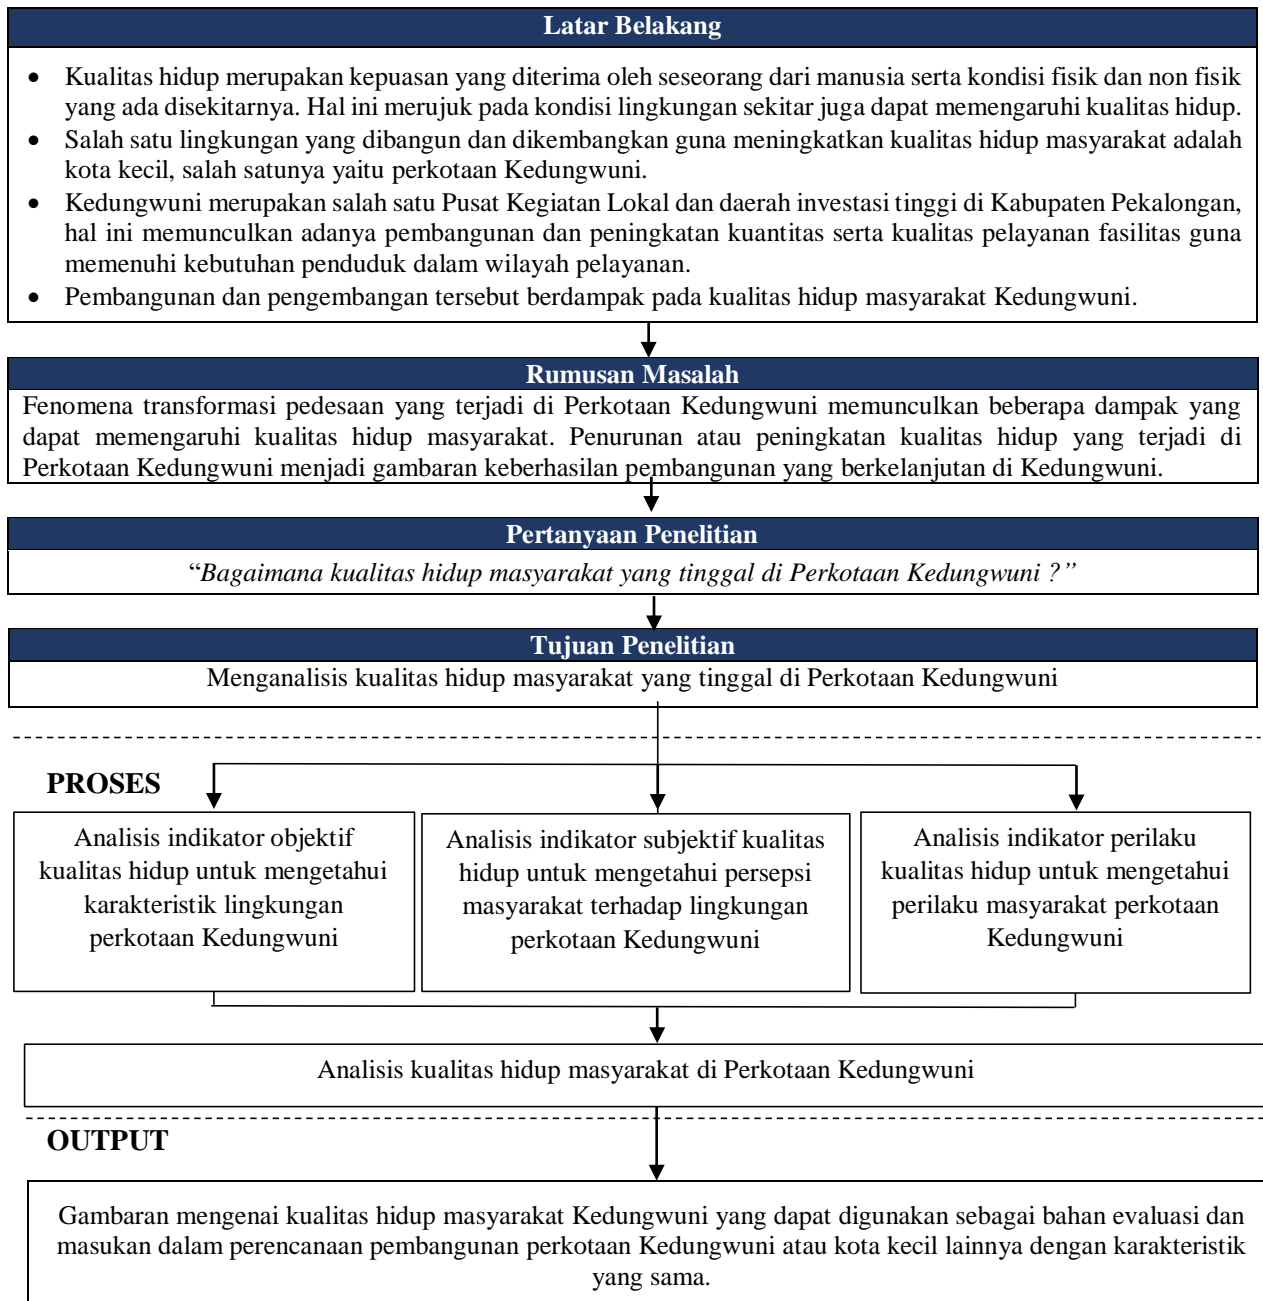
Latar Belakang

- Kualitas hidup merupakan kepuasan yang diterima oleh seseorang dari manusia serta kondisi fisik dan non fisik yang ada disekitarnya. Hal ini merujuk pada kondisi lingkungan sekitar juga dapat memengaruhi kualitas hidup.
- Salah satu lingkungan yang dibangun dan dikembangkan guna meningkatkan kualitas hidup masyarakat adalah kota kecil, salah satunya yaitu perkotaan Kedungwuni.
- Kedungwuni merupakan salah satu Pusat Kegiatan Lokal dan daerah investasi tinggi di Kabupaten Pekalongan, hal ini memunculkan adanya pembangunan dan peningkatan kuantitas serta kualitas pelayanan fasilitas guna memenuhi kebutuhan penduduk dalam wilayah pelayanan.
- Pembangunan dan pengembangan tersebut berdampak pada kualitas hidup masyarakat Kedungwuni.

Rumusan Masalah

Fenomena transformasi pedesaan yang terjadi di Perkotaan Kedungwuni memunculkan beberapa dampak yang dapat memengaruhi kualitas hidup masyarakat. Penurunan atau peningkatan kualitas hidup yang terjadi di Perkotaan Kedungwuni menjadi gambaran keberhasilan pembangunan yang berkelanjutan di Kedungwuni.

Pertanyaan Penelitian

"Bagaimana kualitas hidup masyarakat yang tinggal di Perkotaan Kedungwuni ?"

Tujuan Penelitian

Menganalisis kualitas hidup masyarakat yang tinggal di Perkotaan Kedungwuni

PROSES

Analisis indikator objektif kualitas hidup untuk mengetahui karakteristik lingkungan perkotaan Kedungwuni

Analisis indikator subjektif kualitas hidup untuk mengetahui persepsi masyarakat terhadap lingkungan perkotaan Kedungwuni

Analisis indikator perilaku kualitas hidup untuk mengetahui perilaku masyarakat perkotaan Kedungwuni

Analisis kualitas hidup masyarakat di Perkotaan Kedungwuni

OUTPUT

Gambaran mengenai kualitas hidup masyarakat Kedungwuni yang dapat digunakan sebagai bahan evaluasi dan masukan dalam perencanaan pembangunan perkotaan Kedungwuni atau kota kecil lainnya dengan karakteristik yang sama.